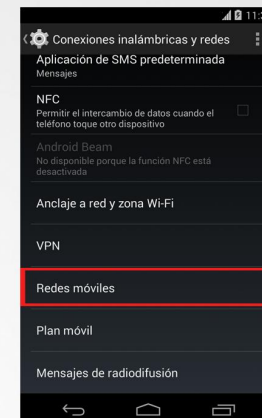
11:
Conexiones inalámbricas y redes
Aplicación de SMS predeterminada
Mensajes
NFC
Permitir el intercambio de datos cuando el teléfono toque otro dispositivo
Android Beam
No disponible porque la función NFC está desactivada
Anclaje a red y zona Wi-Fi
VPN
Redes móviles
Plan móvil
Mensajes de radiodifusión